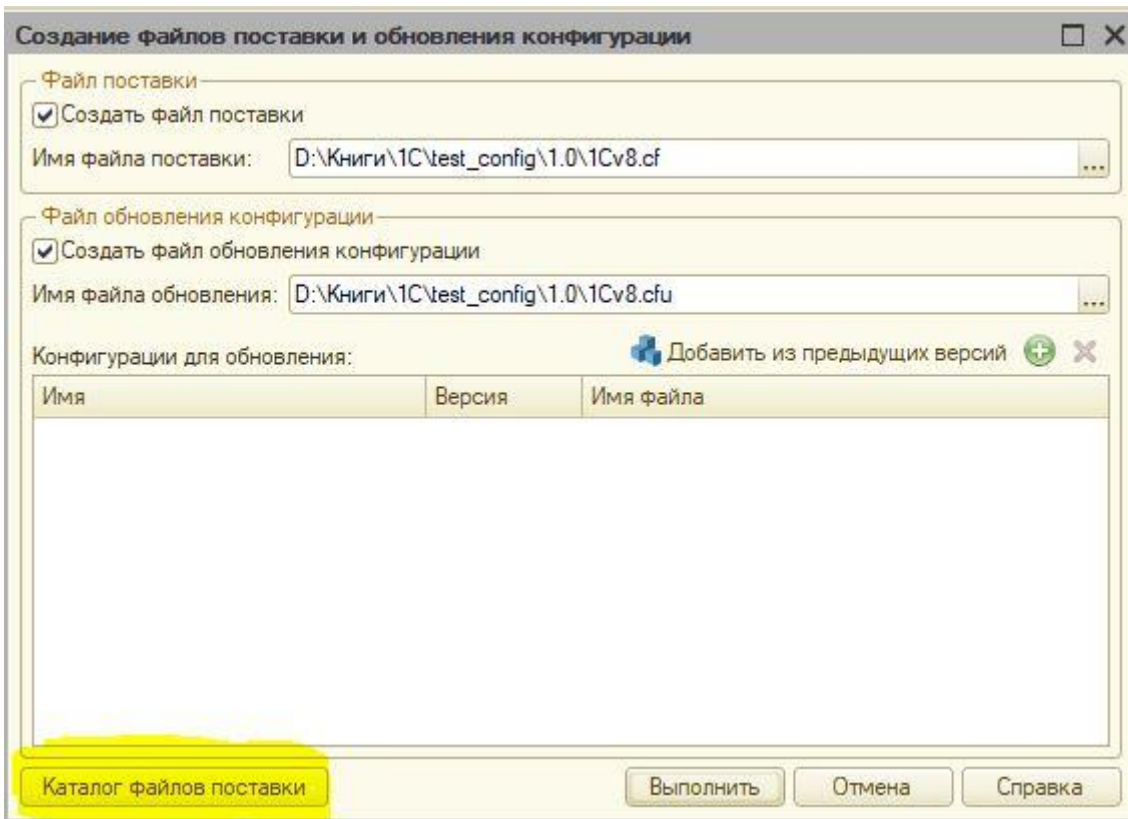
Создание файлов поставки и обновления конфигурации

Файл поставки

Создать файл поставки

Имя файла поставки: D:\Книги\1C\test_config\1.0\1Cv8.cf ...

Файл обновления конфигурации

Создать файл обновления конфигурации

Имя файла обновления: D:\Книги\1C\test_config\1.0\1Cv8.cfu ...

Конфигурации для обновления:

Добавить из предыдущих версий

| Имя | Версия | Имя файла |
|---|---|---|

Каталог файлов поставки

Выполнить

Отмена

Справка